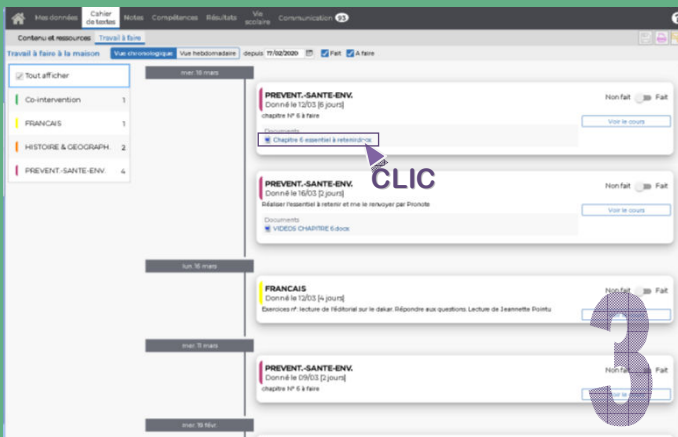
Mes données | Cahier de textes | Notes | Compétences | Résultats | Vie scolaire | Communication 93

Contenu et ressources | Travail à faire

Travail à faire à la maison | Vue chronologique | Vue hebdomadaire | depuis 17/02/2020 | Fait | A faire

Tout afficher
Co-intervention 1
FRANCAIS 1
HISTOIRE & GEOGRAPH. 2
PREVENT.-SANTE-ENV. 4

mer. 18 mars

PREVENT.-SANTE-ENV.
Donné le 12/03 [6 jours]
chapitre N° 6 à faire
Non fait Fait
Documents
Chapitre 6 essentiel à retenir.docx
Voir le cours

CLIC

PREVENT.-SANTE-ENV.
Donné le 16/03 [2 jours]
Réaliser l'essentiel à retenir et me le renvoyer par Pronote
Non fait Fait
Documents
VIDEOS CHAPITRE 6.docx
Voir le cours

lun. 16 mars

FRANCAIS
Donné le 12/03 [4 jours]
Exercices n° lecture de l'éditorial sur le dakar. Répondre aux questions. Lecture de Jeannette Pointu
Non fait Fait

mer. 11 mars

PREVENT.-SANTE-ENV.
Donné le 09/03 [2 jours]
chapitre N° 6 à faire
Non fait Fait

mer. 19 févr.

3